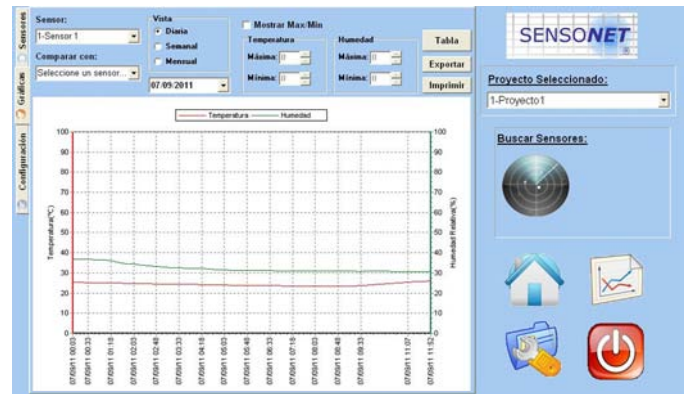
Sensores
Gráficas
Configuración

Sensor:
1-Sensor 1
Comparar con:
Seleccione un sensor...

Vista
Diaria
Semanal
Mensual
07/09/2011

Mostrar Max/Min
Temperatura
Máxima: 0
Mínima: 0
Humedad
Máxima: 0
Mínima: 0

Tabla
Exportar
Imprimir

Temperatura
Humedad

Temperatura(°C)
Humedad Relativa(%)

100
90
80
70
60
50
40
30
20
10
0

07/09/11 00:03
07/09/11 00:33
07/09/11 01:18
07/09/11 02:03
07/09/11 02:48
07/09/11 03:33
07/09/11 04:18
07/09/11 05:03
07/09/11 05:48
07/09/11 06:33
07/09/11 07:18
07/09/11 08:03
07/09/11 08:48
07/09/11 09:33
07/09/11 11:07
07/09/11 11:52

SENSONET

Proyecto Seleccionado:
1-Proyecto1

Buscar Sensores: